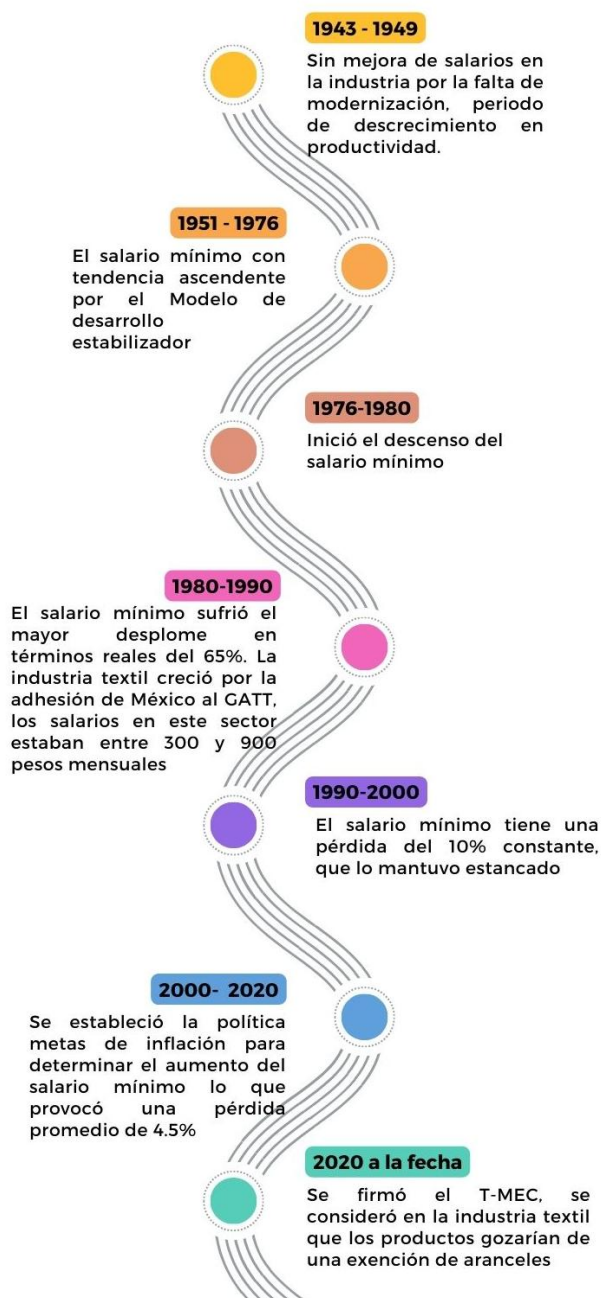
1943 - 1949

Sin mejora de salarios en la industria por la falta de modernización, periodo de descrecimiento en productividad.

1951 - 1976

El salario mínimo con tendencia ascendente por el Modelo de desarrollo estabilizador

1976-1980

Inició el descenso del salario mínimo

1980-1990

El salario mínimo sufrió el mayor desplome en términos reales del 65%. La industria textil creció por la adhesión de México al GATT, los salarios en este sector estaban entre 300 y 900 pesos mensuales

1990-2000

El salario mínimo tiene una pérdida del 10% constante, que lo mantuvo estancado

2000- 2020

Se estableció la política metas de inflación para determinar el aumento del salario mínimo lo que provocó una pérdida promedio de 4.5%

2020 a la fecha

Se firmó el T-MEC, se consideró en la industria textil que los productos gozarían de una exención de aranceles